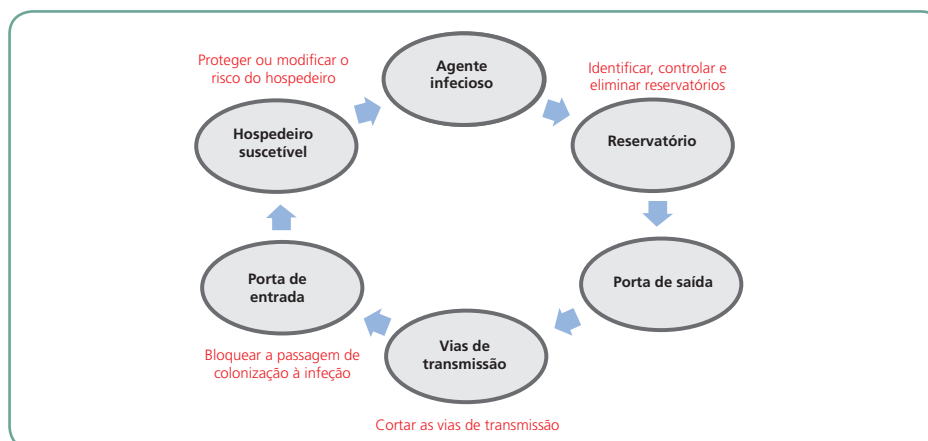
Proteger ou modificar o risco do hospedeiro

Agente infecioso

Identificar, controlar e eliminar reservatórios

Hospedeiro suscetível

Reservatório

Porta de entrada

Porta de saída

Vias de transmissão

Bloquear a passagem de colonização à infeção

Cortar as vias de transmissão